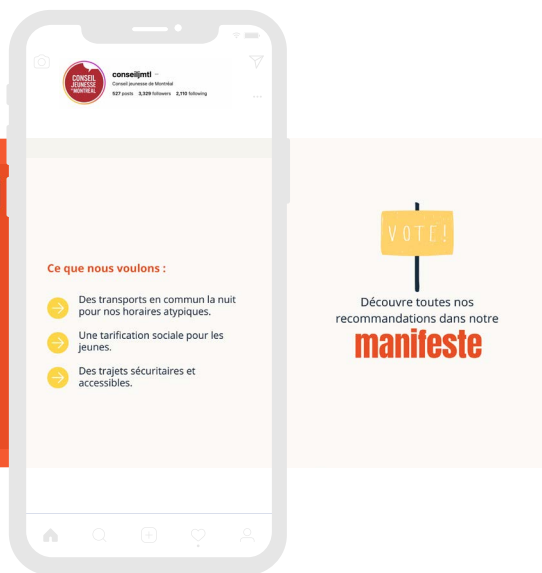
CONSEIL JEUNESSE DE MONTRÉAL

conseiljmtl
Conseil jeunesse de Montréal
527 posts 3,329 followers 2,110 following

Ce que nous voulons :

Des transports en commun la nuit pour nos horaires atypiques.

Une tarification sociale pour les jeunes.

Des trajets sécuritaires et accessibles.

VOTE!

Découvre toutes nos recommandations dans notre

manifeste